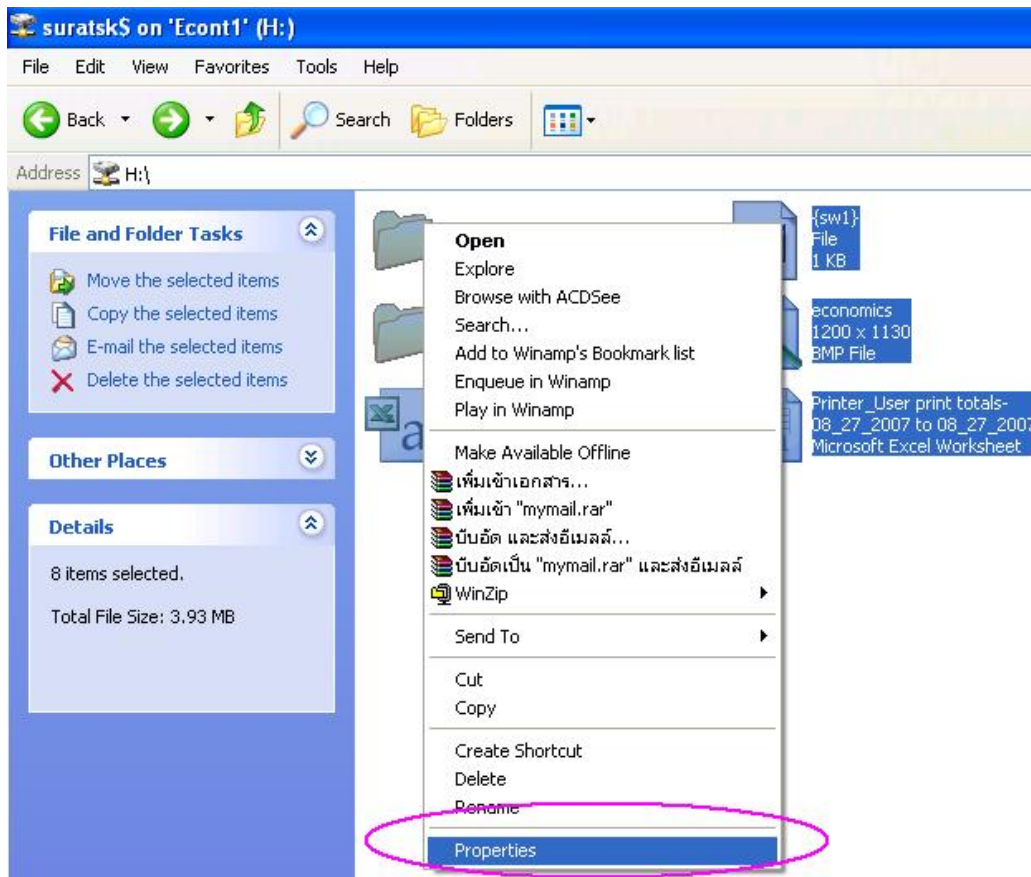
suratsk$ on 'Econt1' (H:)

File Edit View Favorites Tools Help

Back Search Folders

Address H:\

File and Folder Tasks

Move the selected items
Copy the selected items
E-mail the selected items
Delete the selected items

Other Places

Details

8 items selected.

Total File Size: 3.93 MB

Open
Explore
Browse with ACDSee
Search...
Add to Winamp's Bookmark list
Enqueue in Winamp
Play in Winamp
Make Available Offline
เพิ่มเข้าเอกสาร...
เพิ่มเข้า "mymail.rar"
บีบอัด และส่งอีเมลล์...
บีบอัดเป็น "mymail.rar" และส่งอีเมลล์
WinZip
Send To
Cut
Copy
Create Shortcut
Delete
Rename
Properties

{sw1}
File
1 KB

economics
1200 x 1130
BMP File

Printer_User print totals-08_27_2007 to 08_27_2007
Microsoft Excel Worksheet